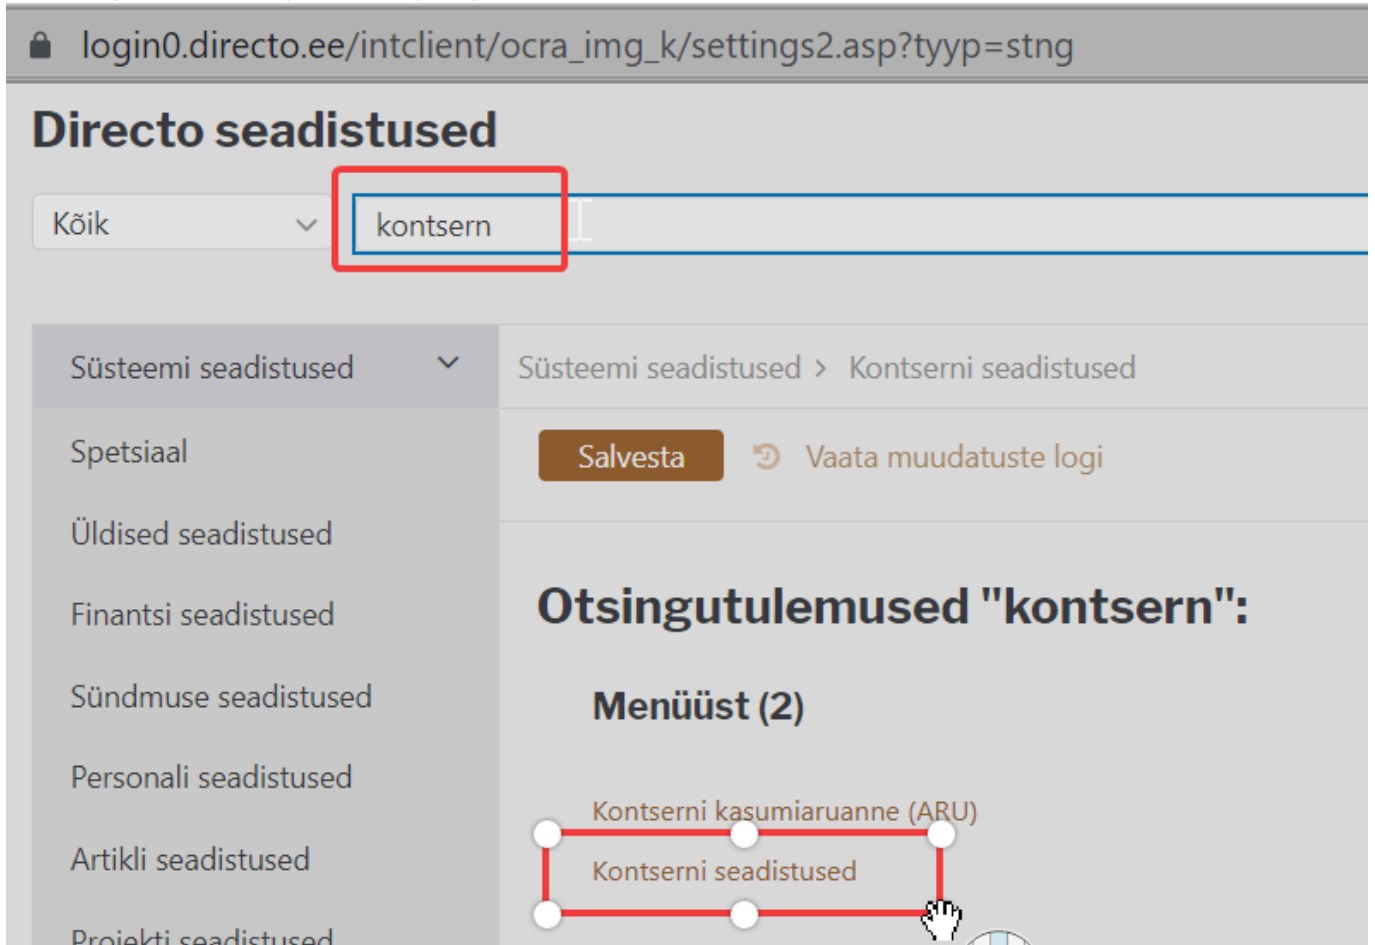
login0.directo.ee/intclient/ocra_img_k/settings2.asp?tyyp=stng

Directo seadistused

Kõik

kontsern

Süsteemi seadistused

Spetsiaal

Üldised seadistused

Finantsi seadistused

Sündmuse seadistused

Personali seadistused

Artikli seadistused

Projekti seadistused

Süsteemi seadistused > Kontserni seadistused

Salvesta

Vaata muudatuste logi

Otsingutulemused "kontsern":

Menüüst (2)

Kontserni kasumiaruanne (ARU)

Kontserni seadistused